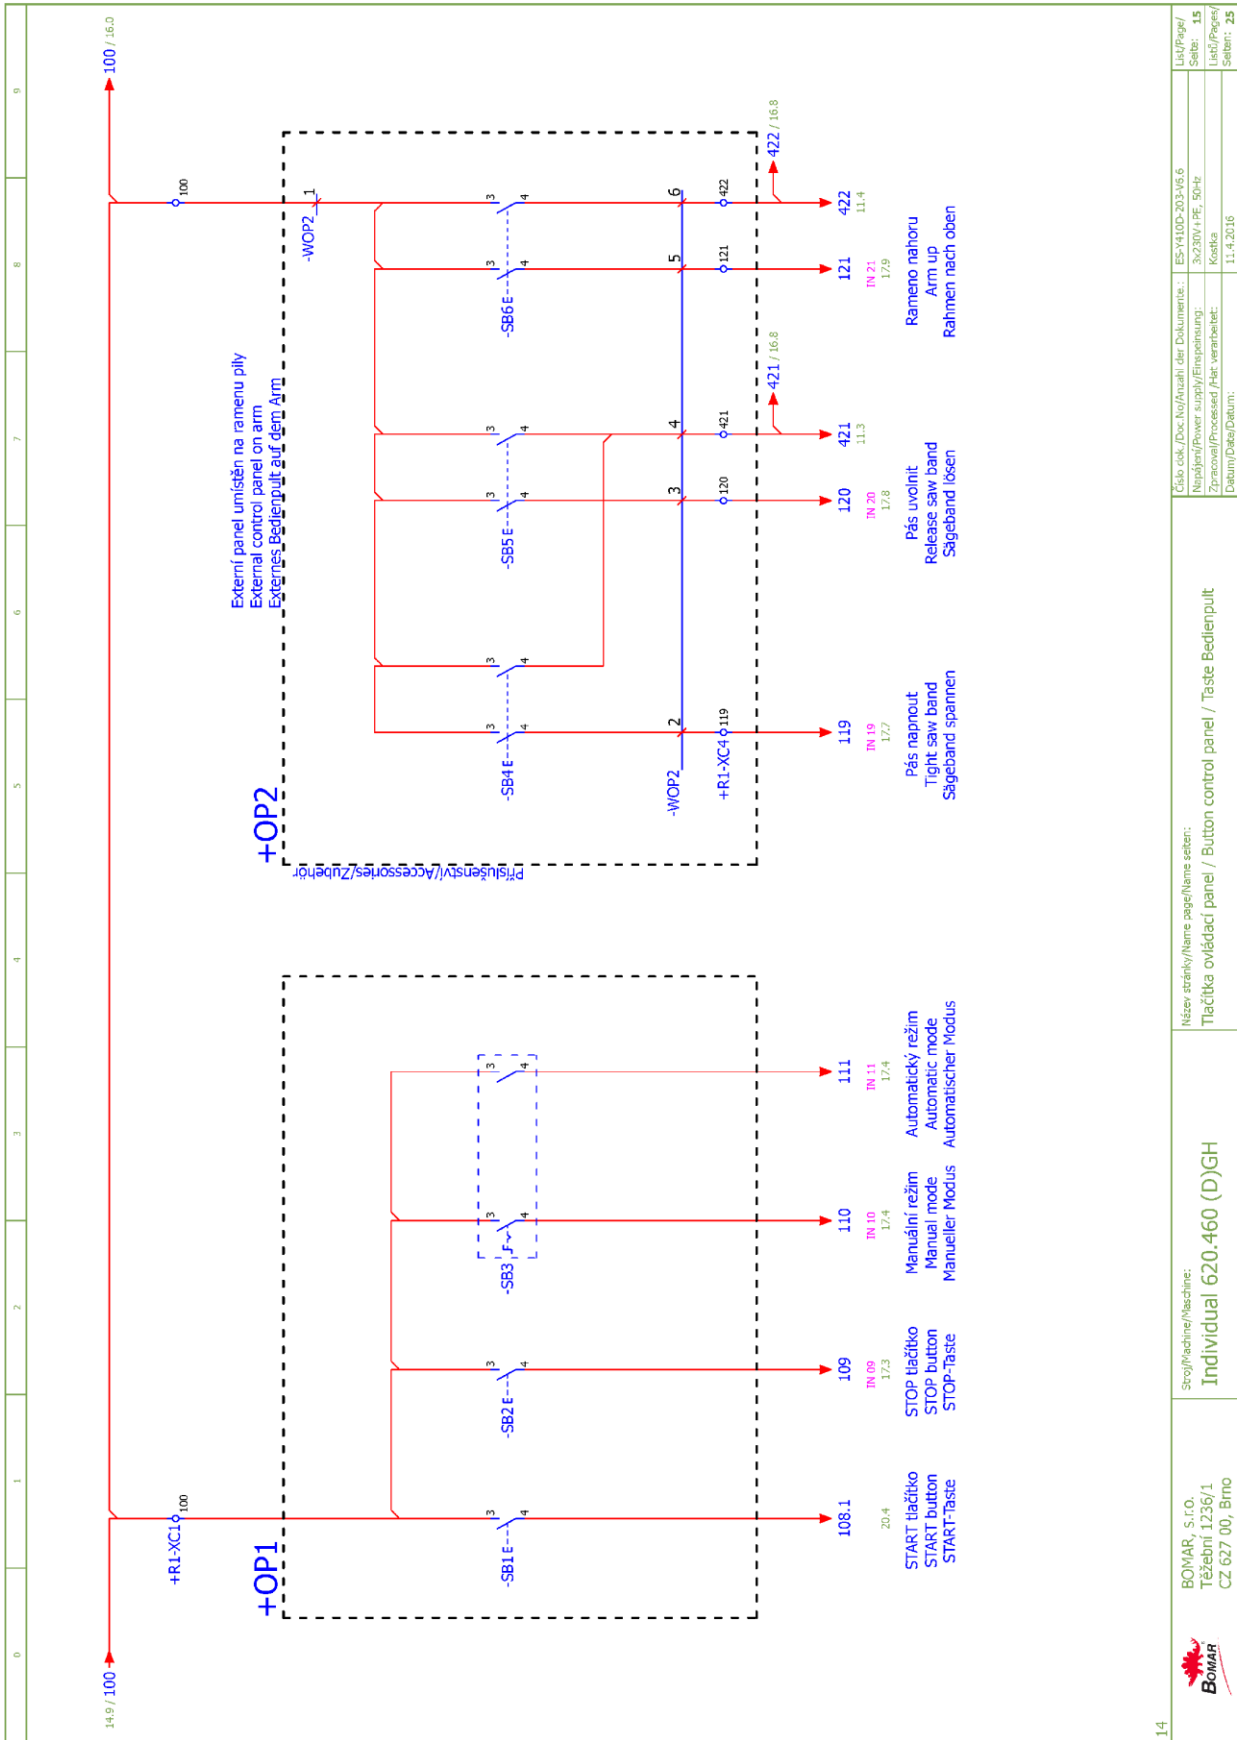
100 / 16.0

14.9 / 100

+R1-XC1 100

100

+OP1

-SB1 E- 3 4

-SB2 E- 3 4

-SB3 F- 3 4

3 4

108.1
20.4
START tlačítko
START button
START-Taste

109
IN 09
17.3
STOP tlačítko
STOP button
STOP-Taste

110
IN 10
17.4
Manuální režim
Manual mode
Manueller Modus

111
IN 11
17.4
Automatický režim
Automatic mode
Automatischer Modus

+OP2
Příslušenství/Accessories/Zubehör

Externí panel umístěn na ramenu pily
External control panel on arm
Externes Bedienpult auf dem Arm

-WOP2 1

-SB4 E- 3 4

3 4

-SB5 E- 3 4

3 4

-SB6 E- 3 4

3 4

-WOP2 2 3 4 5 6

+R1-XC4 119 120 421 121 422

119
IN 19
17.7
Pás napnout
Tight saw band
Sägeband spannen

120
IN 20
17.8
Pás uvolnit
Release saw band
Sägeband lösen

421
11.3

421 / 16.8

121
IN 21
17.9
Rameno nahoru
Arm up
Rahmen nach oben

422
11.4

422 / 16.8

0 1 2 3 4 5 6 7 8 9

BOMAR
BOMAR, s.r.o.
Těžební 1236/1
CZ 627 00, Brno

Stroj/Machine/Maschine:
Individual 620.460 (D)GH

Název stránky/Name page/Name seiten:
Tlačítka ovládací panel / Button control panel / Taste Bedienpult

Číslo dok./Doc.No/Anzahl der Dokumente: ES-Y410D-203-V6.6
Napájení/Power supply/Einspeisung: 3x230V+PE, 50Hz
Zpracoval/Processed /Hat verarbeitet: Kostka
Datum/Date/Datum: 11.4.2016

List/Page/Seite: 15
Listů/Pages/Seiten: 25

14